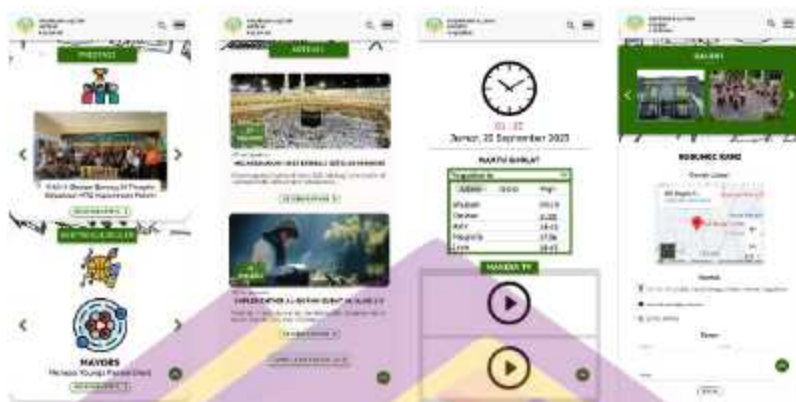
PRESTASI

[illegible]

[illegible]

EKSTRAKURIKULER

MAYORS

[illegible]

ARTIKEL

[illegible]

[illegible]

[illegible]

Jumat, 22 September 2023

WAKTU SHOLAT

| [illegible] | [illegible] |
|---|---|
| Subuh | 04:31 |
| Dzuhur | 11:52 |
| Ashar | 15:13 |
| Maghrib | 17:56 |
| Isya | 19:05 |

MANGEN TV

GALERI

HUBUNGI KAMI

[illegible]

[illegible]